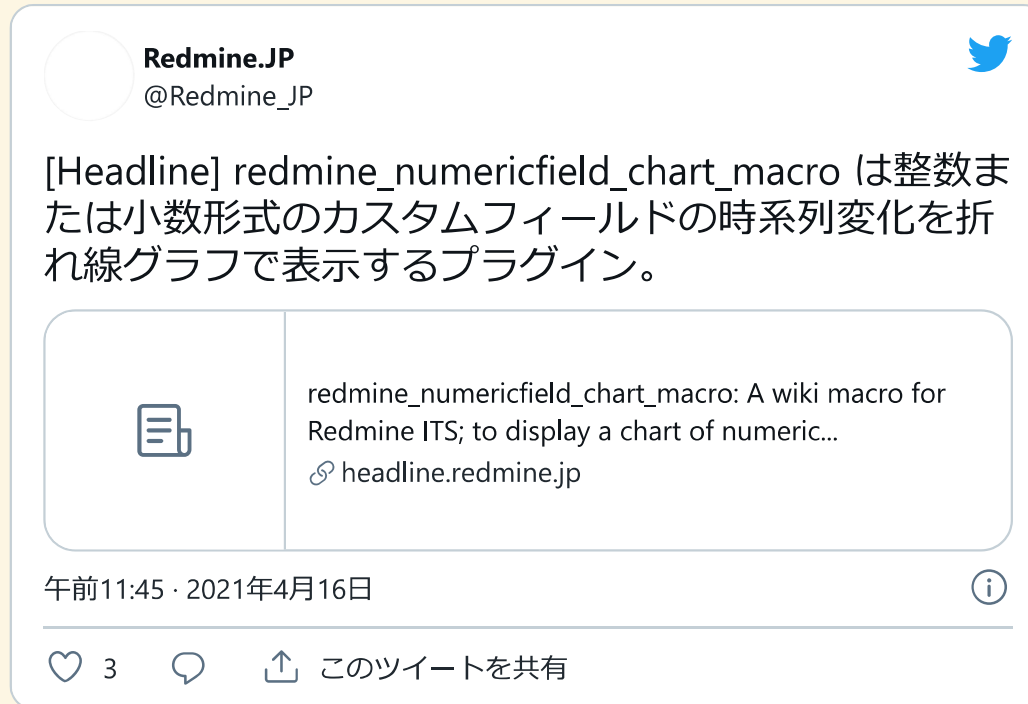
Redmine.JP
@Redmine_JP

[Headline] redmine_numericfield_chart_macro は整数または小数形式のカスタムフィールドの時系列変化を折れ線グラフで表示するプラグイン。

redmine_numericfield_chart_macro: A wiki macro for Redmine ITS; to display a chart of numeric...
headline.redmine.jp

午前11:45 · 2021年4月16日

3 このツイートを共有